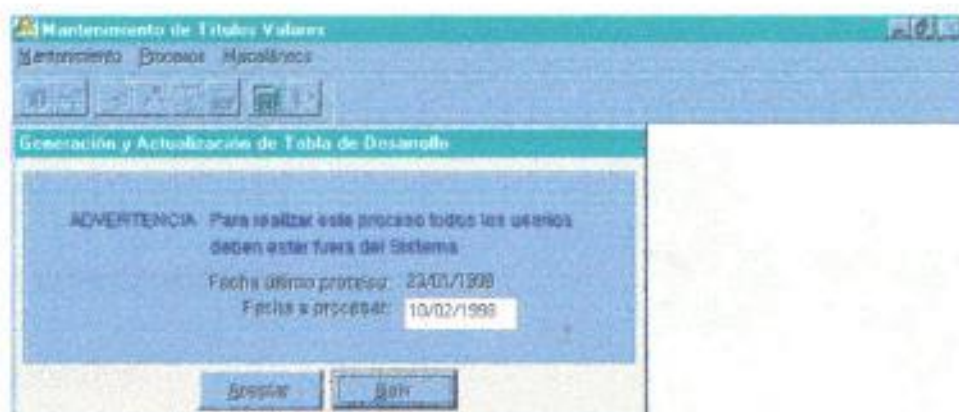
Mantenimiento de Títulos Valores
Mantenimiento Procesos Misceláneos
Generación y Actualización de Tabla de Desarrollo
ADVERTENCIA Para realizar este proceso todos los usarios deben estar fuera del Sistema
Fecha último proceso: 23/01/1998
Fecha a procesar: 10/02/1998
Aceptar
Salir